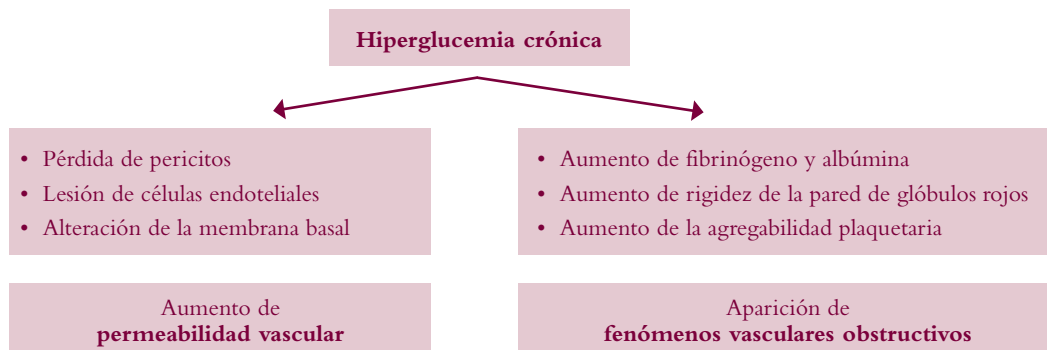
Hiperglucemia crónica

• Pérdida de pericitos
• Lesión de células endoteliales
• Alteración de la membrana basal

Aumento de
permeabilidad vascular

• Aumento de fibrinógeno y albúmina
• Aumento de rigidez de la pared de glóbulos rojos
• Aumento de la agregabilidad plaquetaria

Aparición de
fenómenos vasculares obstructivos